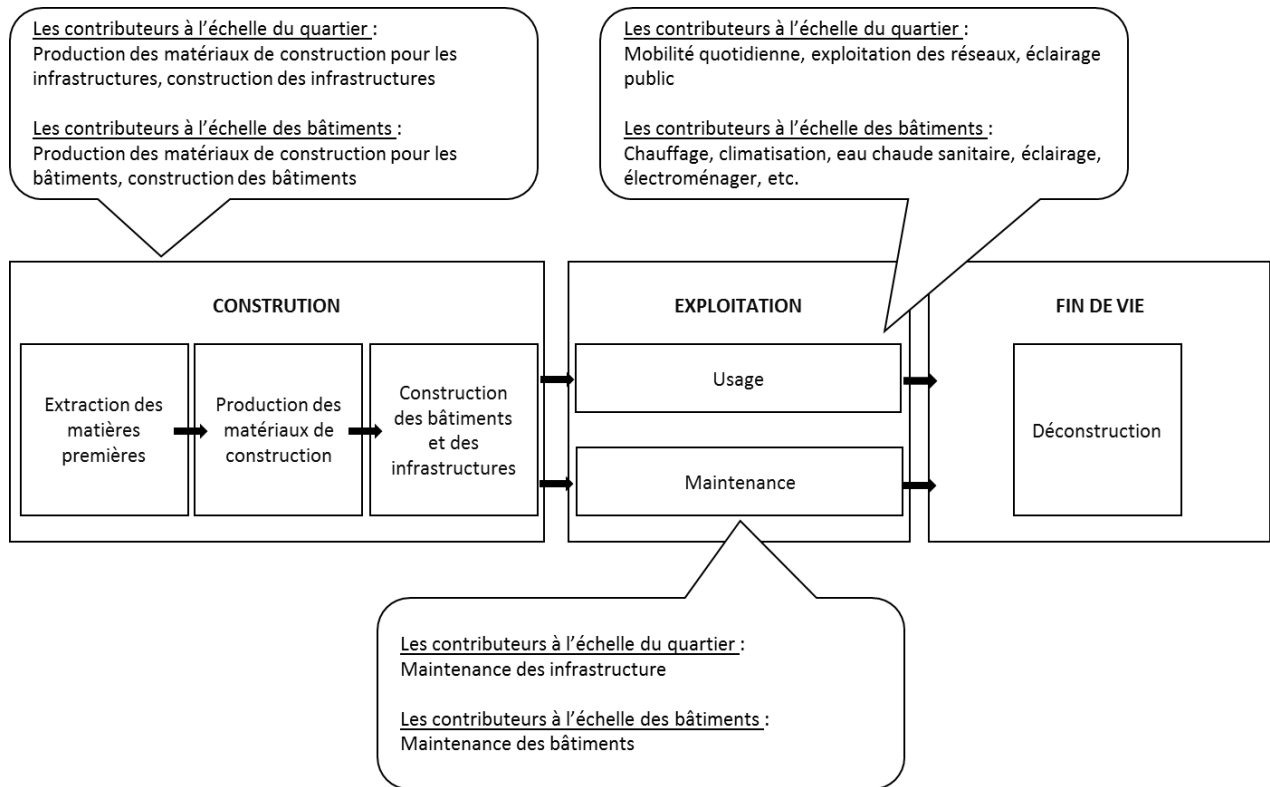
Les contributeurs à l'échelle du quartier :
Production des matériaux de construction pour les infrastructures, construction des infrastructures

Les contributeurs à l'échelle des bâtiments :
Production des matériaux de construction pour les bâtiments, construction des bâtiments

Les contributeurs à l'échelle du quartier :
Mobilité quotidienne, exploitation des réseaux, éclairage public

Les contributeurs à l'échelle des bâtiments :
Chauffage, climatisation, eau chaude sanitaire, éclairage, électroménager, etc.

CONSTRUTION

Extraction des matières premières

Production des matériaux de construction

Construction des bâtiments et des infrastructures

EXPLOITATION

Usage

Maintenance

FIN DE VIE

Déconstruction

Les contributeurs à l'échelle du quartier :
Maintenance des infrastructure

Les contributeurs à l'échelle des bâtiments :
Maintenance des bâtiments